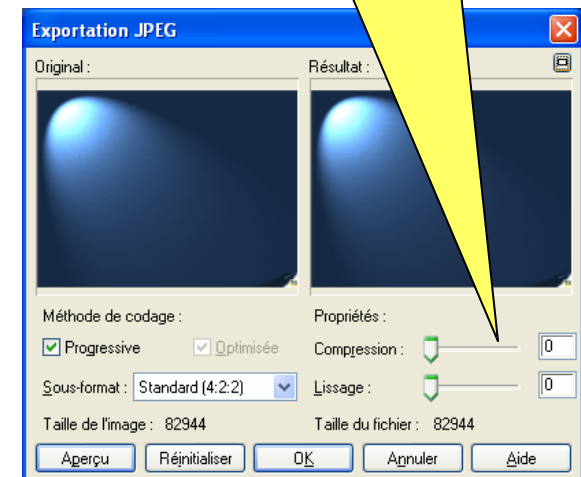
Exportation JPEG

Original :

Résultat :

Méthode de codage :

Progressive

Optimisée

Sous-format : Standard (4:2:2)

Taille de l'image : 82944

Propriétés :

Compression : 0

Lissage : 0

Taille du fichier : 82944

Aperçu

Réinitialiser

OK

Annuler

Aide